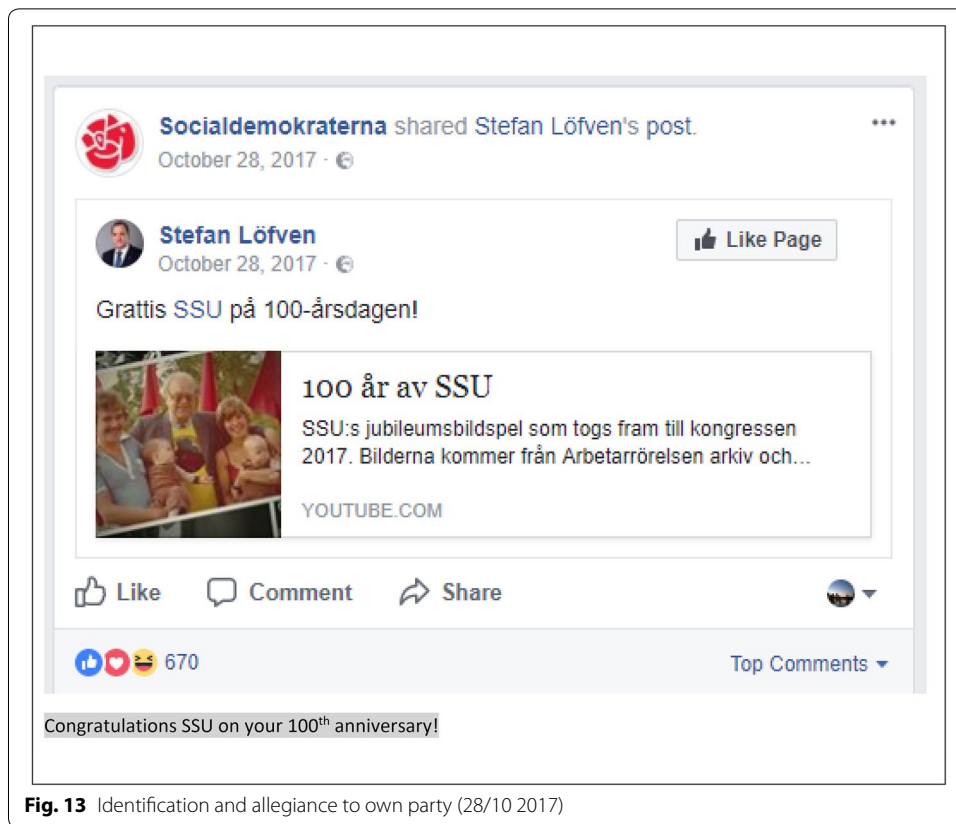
Socialdemokraterna shared Stefan Löfven's post.
October 28, 2017 ·

•••

Stefan Löfven
October 28, 2017 ·

Like Page

Grattis SSU på 100-årsdagen!

100 år av SSU
SSU:s jubileumsbildspel som togs fram till kongressen 2017. Bilderna kommer från Arbetarrörelsen arkiv och...
YOUTUBE.COM

Like Comment Share

670

Top Comments

Congratulations SSU on your 100$^{th}$ anniversary!

**Fig. 13** Identification and allegiance to own party (28/10 2017)